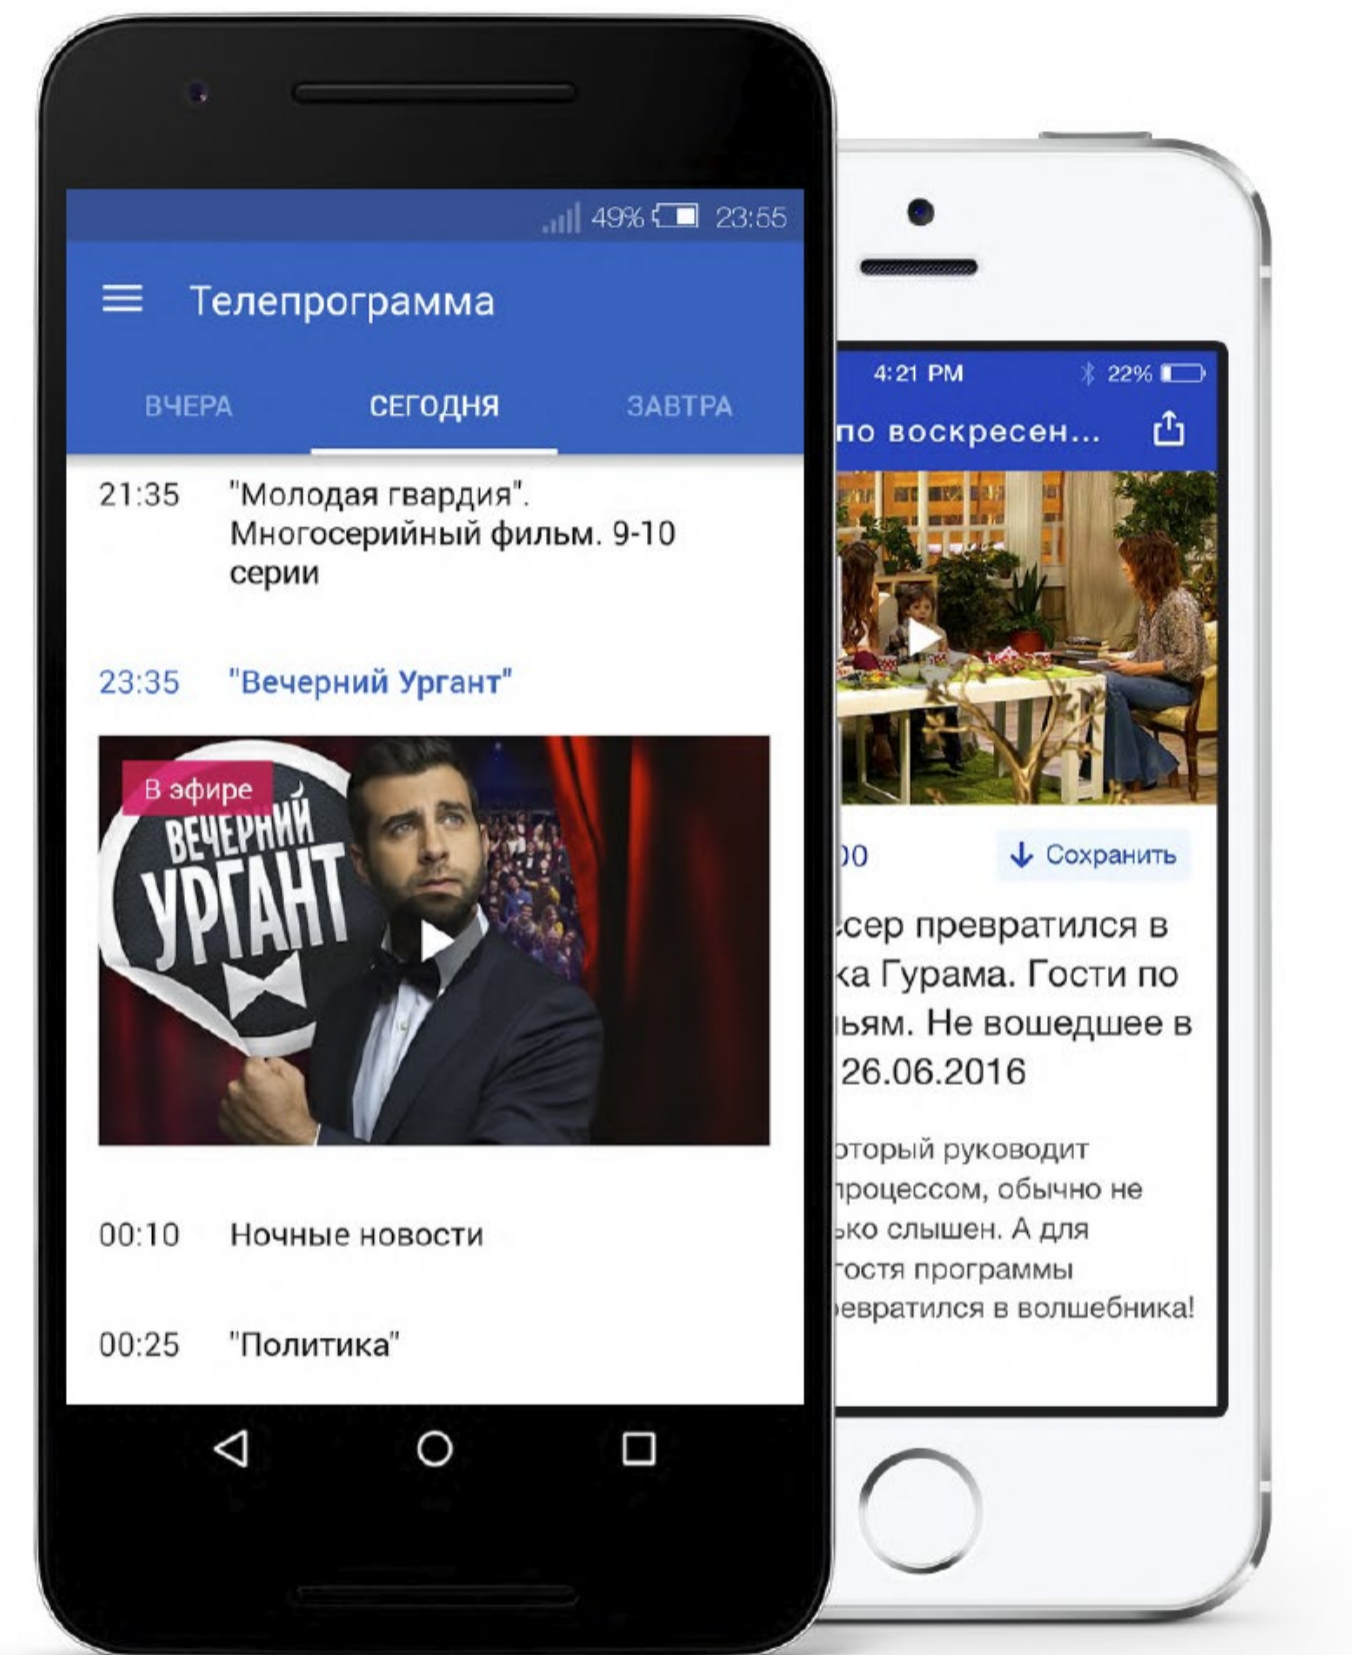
49% 23:55

Телепрограмма

ВЧЕРА СЕГОДНЯ ЗАВТРА

21:35 "Молодая гвардия". Многосерийный фильм. 9-10 серии

23:35 "Вечерний Ургант"

В эфире

ВЕЧЕРНИЙ УРГАНТ

00:10 Ночные новости

00:25 "Политика"

4:21 PM 22%

по воскресен...

00

Сохранить

сер превратился в ка Гурама. Гости по ьям. Не вошедшее в 26.06.2016

оторый руководит процессом, обычно не ько слышен. А для остя программы евратился в волшебника!